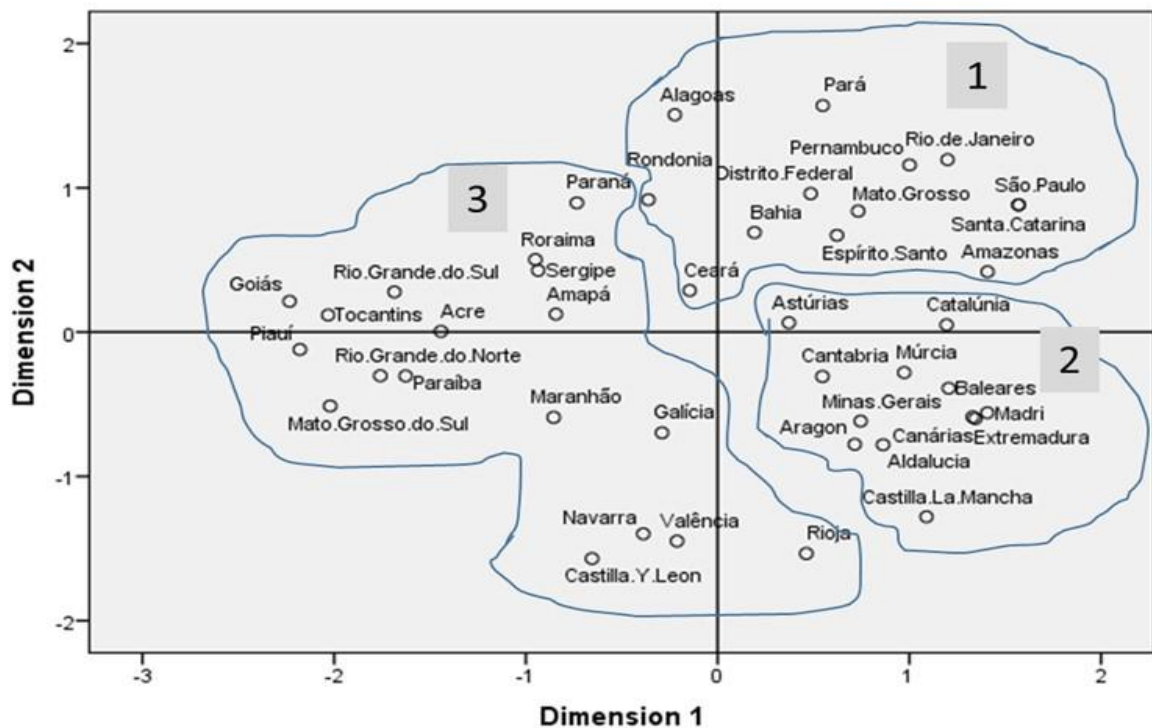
1

2

3

Alagoas
Pará
Pernambuco
Rio.de.Janeiro
Rondonia
Distrito.Federal
Mato.Grosso
São.Paulo
Paraná
Bahia
Santa.Catarina
Espírito.Santo
Amazonas
Roraima
Sergipe
Ceará
Goiás
Rio.Grande.do.Sul
Amapá
Tocantins
Acre
Astúrias
Catalúnia
Piauí
Rio.Grande.do.Norte
Cantabria
Múrcia
Paraíba
Baleares
Mato.Grosso.do.Sul
Maranhão
Minas.Gerais
Madri
Galícia
Aragon
Canárias
Extremadura
Aldalucia
Castilla.La.Mancha
Navarra
Valência
Rioja
Castilla.Y.Leon

Dimension 2
Dimension 1

2
1
0
-1
-2

-3
-2
-1
0
1
2